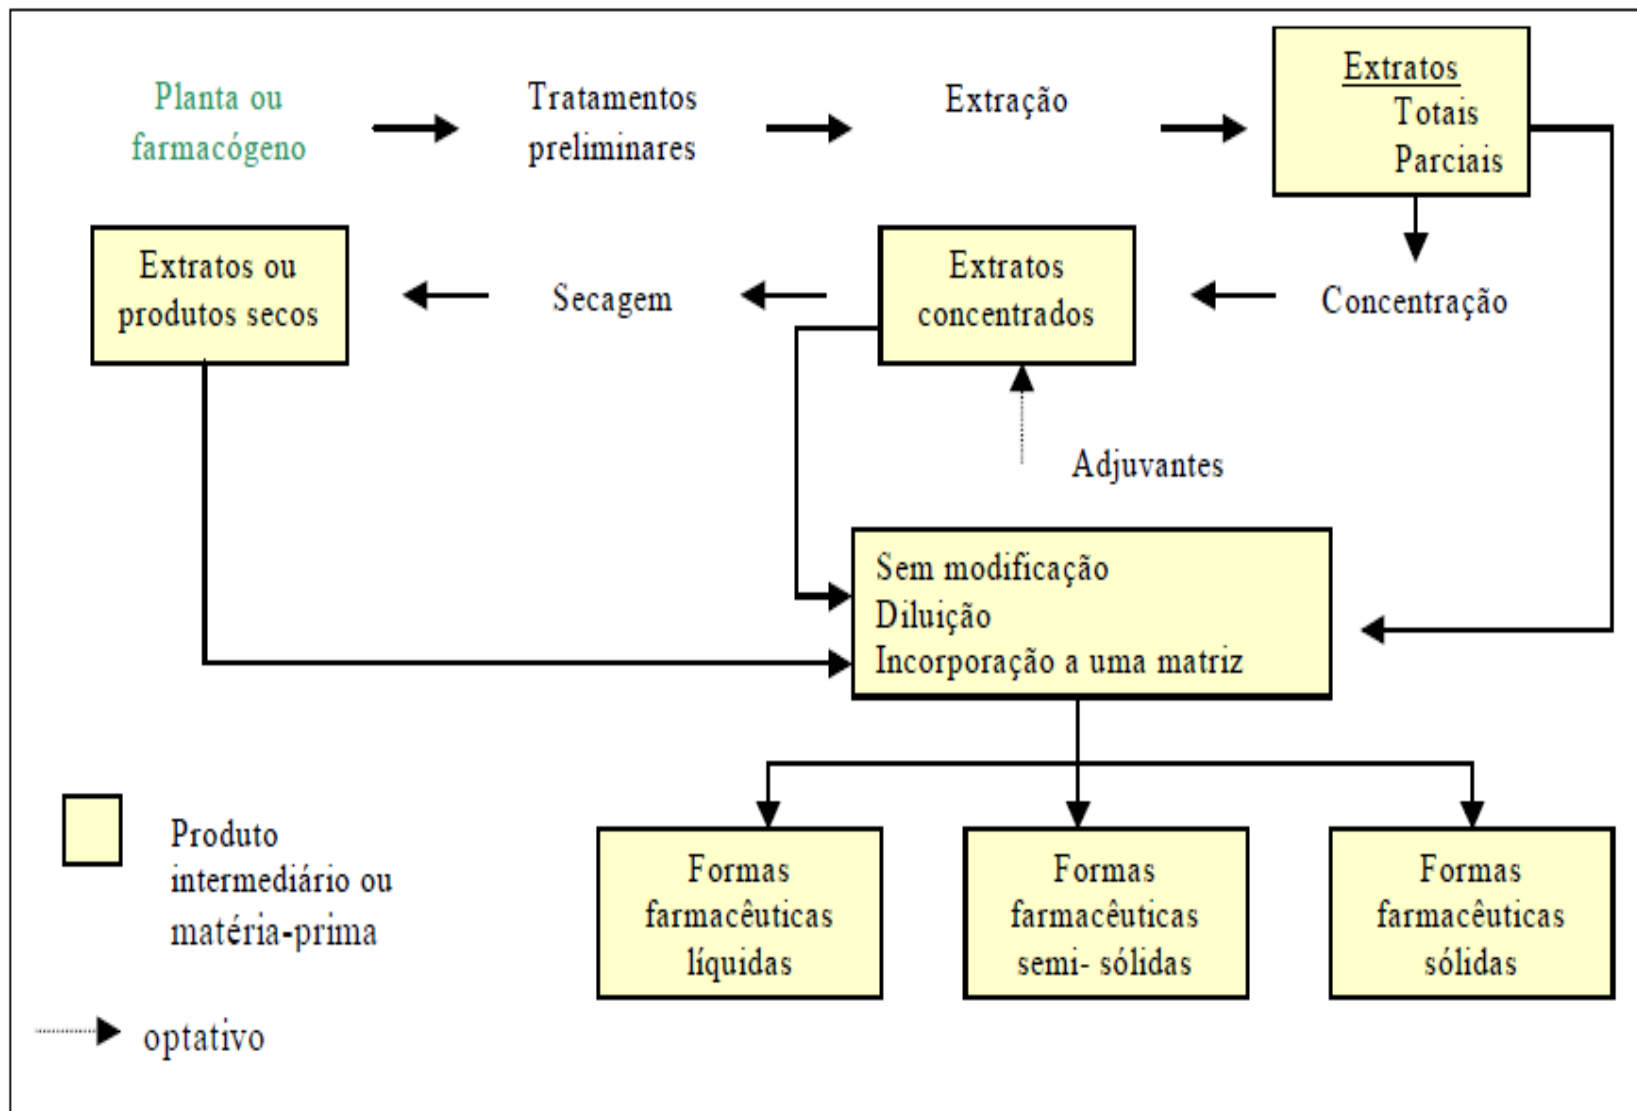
Planta ou farmacógeno

Tratamentos preliminares

Extração

Extratos
Totais
Parciais

Extratos ou produtos secos

Secagem

Extratos concentrados

Concentração

Adjuvantes

Sem modificação
Diluição
Incorporação a uma matriz

Produto intermediário ou matéria-prima

Formas farmacêuticas líquidas

Formas farmacêuticas semi- sólidas

Formas farmacêuticas sólidas

optativo